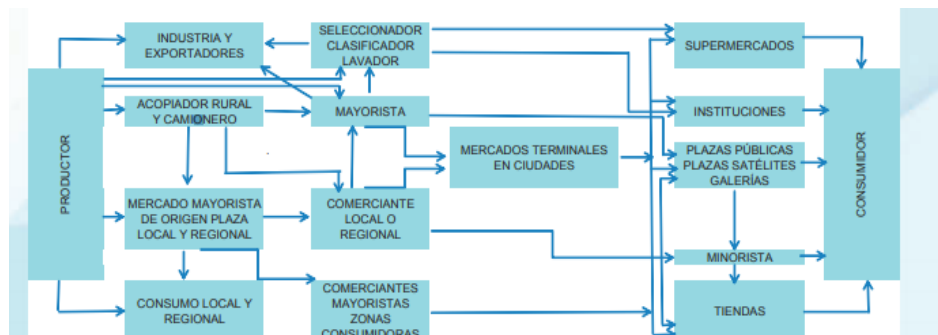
PRODUCTOR

INDUSTRIA Y EXPORTADORES

SELECCIONADOR CLASIFICADOR LAVADOR

SUPERMERCADOS

ACOPIADOR RURAL Y CAMIONERO

MAYORISTA

INSTITUCIONES

MERCADOS TERMINALES EN CIUDADES

PLAZAS PÚBLICAS PLAZAS SATÉLITES GALERÍAS

CONSUMIDOR

MERCADO MAYORISTA DE ORIGEN PLAZA LOCAL Y REGIONAL

COMERCIANTE LOCAL O REGIONAL

MINORISTA

CONSUMO LOCAL Y REGIONAL

COMERCIANTES MAYORISTAS ZONAS CONSUMIDORAS

TIENDAS